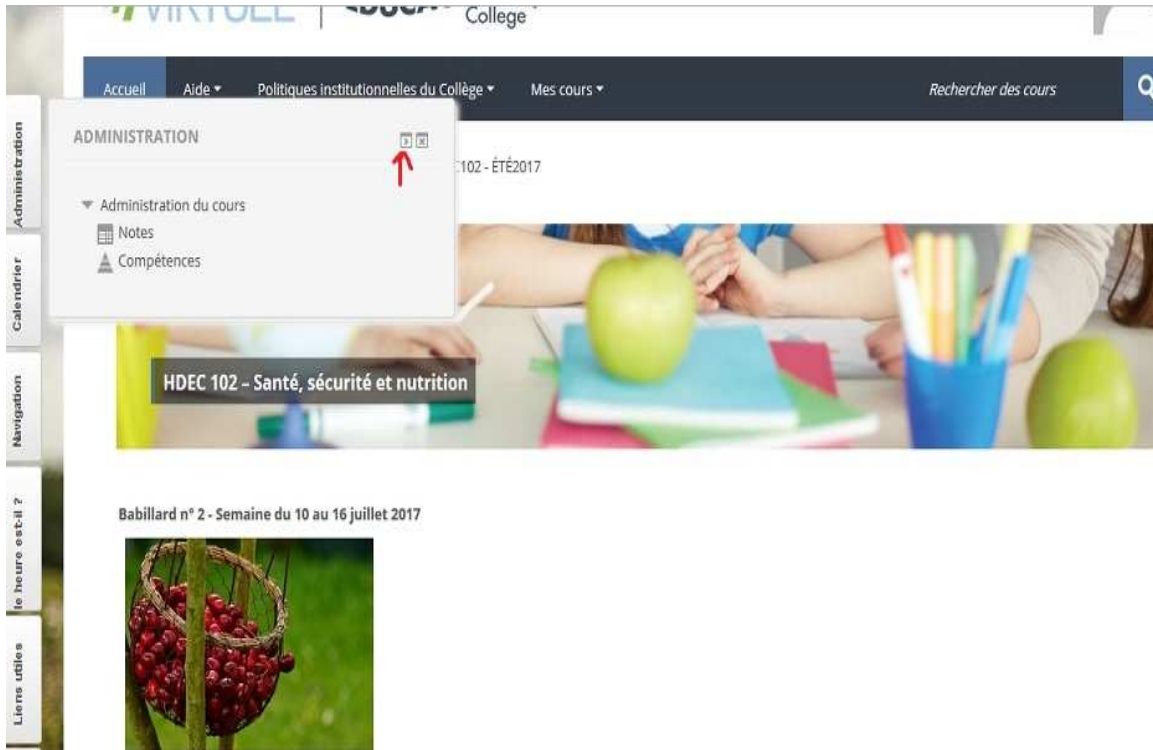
VIRTUEL | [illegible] College

Accueil Aide ▾ Politiques institutionnelles du Collège ▾ Mes cours ▾ Rechercher des cours

Administration
Calendrier
Navigation
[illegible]le heure est-il ?
Liens utiles

ADMINISTRATION

▾ Administration du cours
Notes
Compétences

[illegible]102 - ÉTÉ2017

HDEC 102 – Santé, sécurité et nutrition

Babillard n° 2 - Semaine du 10 au 16 juillet 2017